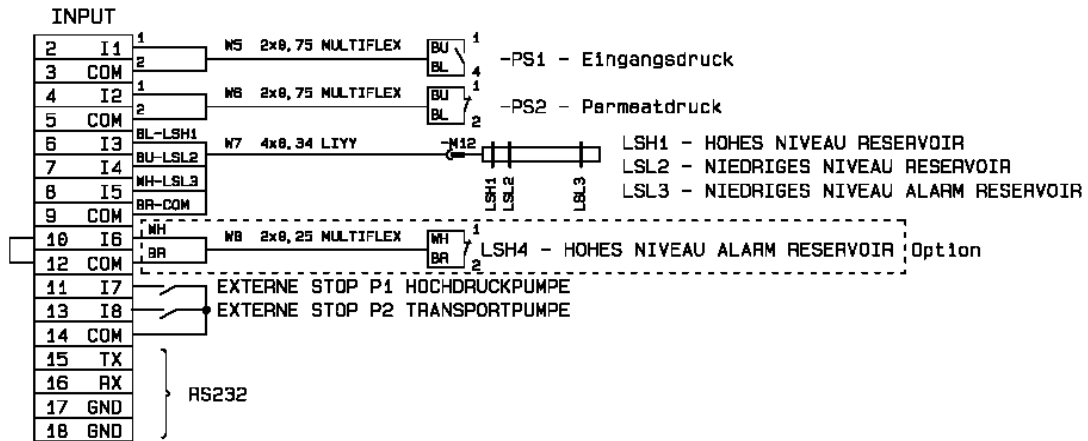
INPUT

| | |
|---|---|
| 2 | I1 |
| 3 | COM |
| 4 | I2 |
| 5 | COM |
| 6 | I3 |
| 7 | I4 |
| 8 | I5 |
| 9 | COM |
| 10 | I6 |
| 12 | COM |
| 11 | I7 |
| 13 | I8 |
| 14 | COM |
| 15 | TX |
| 16 | RX |
| 17 | GND |
| 18 | GND |

1
2
W5 2x0,75 MULTIFLEX
BU
BL
1
4
-PS1 - Eingangsdruck

1
2
W6 2x0,75 MULTIFLEX
BU
BL
1
2
-PS2 - Permeatdruck

BL-LSH1
BU-LSL2
WH-LSL3
BR-COM
W7 4x0,34 LIYY
-M12
LSH1
LSL2
LSL3
LSH1 - HOHES NIVEAU RESERVOIR
LSL2 - NIEDRIGES NIVEAU RESERVOIR
LSL3 - NIEDRIGES NIVEAU ALARM RESERVOIR

WH
BR
W8 2x0,25 MULTIFLEX
WH
BR
1
2
LSH4 - HOHES NIVEAU ALARM RESERVOIR
Option

EXTERNE STOP P1 HOCHDRUCKPUMPE
EXTERNE STOP P2 TRANSPORTPUMPE

RS232